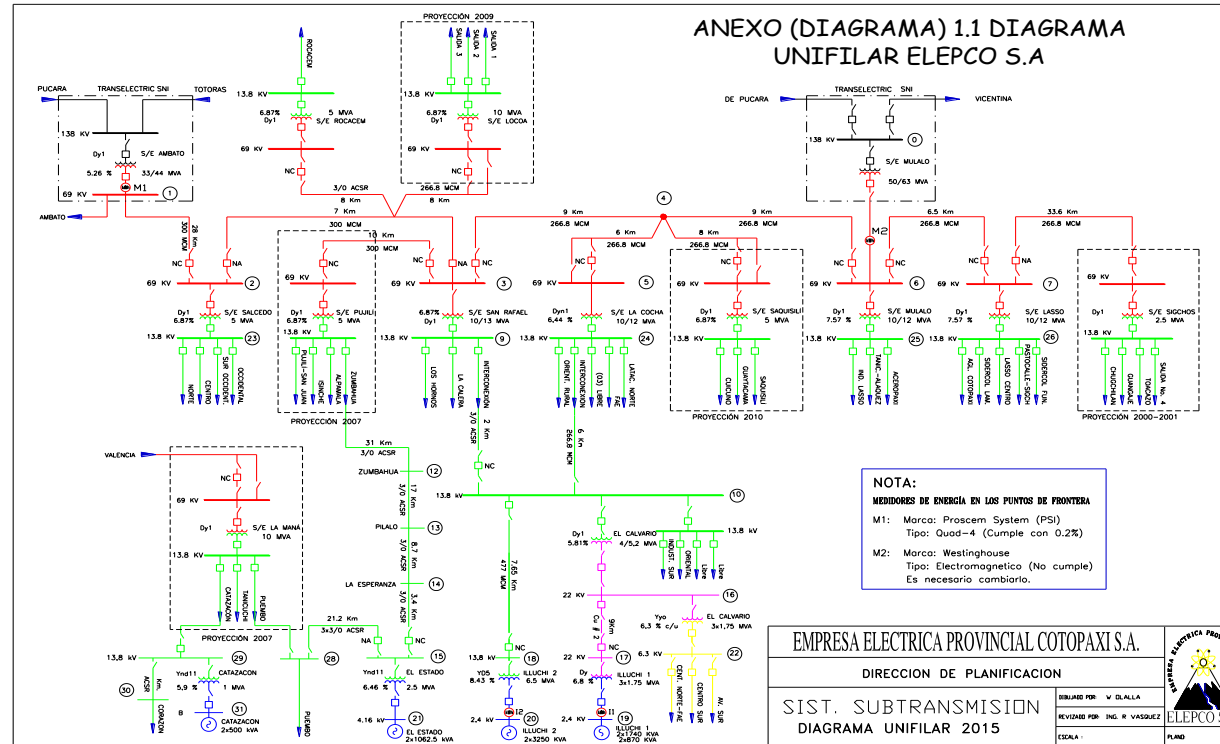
ANEXO (DIAGRAMA) 1.1 DIAGRAMA UNIFILAR ELEPCO S.A

PROYECCIÓN 2009

SALIDA 3 SALIDA 2 SALIDA 1

ROCACEM

13.8 KV
6.87% Dy1 5 MVA S/E ROCACEM
69 KV
NC

13.8 KV
6.87% Dy1 10 MVA S/E LOCOA
69 KV
NC

PUCARA TRANSELECTRIC SNI TOTORAS
138 KV
Dy1 S/E AMBATO
5.26 % 33/44 MVA
M1 1
69 KV
AMBATO

3/0 ACSR 8 Km
266.8 MCM 8 Km
7 Km

DE PUCARA TRANSELECTRIC SNI VICENTINA
138 KV 0
S/E MULALO
50/63 MVA
M2

4
9 Km 266.8 MCM
6 Km 266.8 MCM
8 Km 266.8 MCM
9 Km 266.8 MCM
6.5 Km 266.8 MCM
33.6 Km 266.8 MCM

28 Km 300 MCM
300 MCM 10 Km 300 MCM

NC NA 2 69 KV
Dy1 6.87% S/E SALCEDO 5 MVA
13.8 KV 23
NORTE CENTRO SUR OCCIDENT. OCCIDENTAL

69 KV
Dy1 6.87% S/E PUJILI 5 MVA
13.8 KV
PUJILI-SAN JUAN ISINCHE ALPAMALA ZUMBAHUA
PROYECCIÓN 2007

NC NA NC 3 69 KV
6.87% Dy1 S/E SAN RAFAEL 10/13 MVA
13.8 KV 9
LOS HORNOS LA CALERA INTERCONEXIÓN
3/0 ACSR 2 Km

NC 5 69 KV
Dyn1 6,44 % S/E LA COCHA 10/12 MVA
13.8 KV 24
ORIENT. RURAL INTERCONEXION (03) LIBRE FAE LATAC. NORTE

Dy1 6.87% S/E SAQUISILI 5 MVA
13.8 KV
CUICUNO GUAYTACAMA SAQUISILI
PROYECCIÓN 2010

NC 6 69 KV
Dy1 7.57 % S/E MULALO 10/12 MVA
13.8 KV 25
IND. LASSO TANIC.-ALAQUEZ AEROPUERTO

69 KV 7
Dy1 7.57 % S/E LASSO 10/12 MVA
13.8 KV 26
AGL. COTOPAXI SIDERCOL LAM. LASSO CENTRO PASTOCALLE-SIGCH SIDERCOL FUN.

69 KV
Dy1 S/E SIGCHOS 2.5 MVA
13.8 KV
CHUGCHILAN GUANGAJE TOACAZO SALIDA No. 4
PROYECCIÓN 2000-2001

VALENCIA
NC
69 KV
Dy1 S/E LA MANÁ 10 MVA
13.8 KV
CATAZACON TANICUCHI PUCAYACU
PROYECCIÓN 2007

31 Km 3/0 ACSR
ZUMBAHUA 12
17 Km 3/0 ACSR
PILALO 13
8.7 Km 3/0 ACSR
LA ESPERANZA 14
3.4 Km 3/0 ACSR
21.2 Km 3x3/0 ACSR
NA NC 15

6 Km 266.8 MCM
NC
13.8 kV 10

7.65 Km 477 MCM

Dy1 5.81% EL CALVARIO 4/5,2 MVA
13.8 kV
INDUST. SUR ORIENTAL Libre Libre

22 kV 16
9Km Cu # 2
22 kV NC 17
Dy 6.8 % ILLUCHI 1 3x1.75 MVA

Yyo 6,3 % c/u EL CALVARIO 3x1.75 MVA
6.3 kV 22
CENT. NORTE-FAE CENTRO SUR AV. SUR

13.8 kV NC 18
YD5 8.43 % ILLUCHI 2 6.5 MVA
2.4 kV I2 20 ILLUCHI 2 2x3250 KVA

2,4 kV I1 19 ILLUCHI 1 2x1740 KVA 2x870 KVA

13.8 KV 29
Ynd11 5.9 % CATAZACON 1 MVA
30 ACSR Km CORAZON 8
31 CATAZACON 2x500 kVA
28 PUCAYO

Ynd11 6.46 % EL ESTADO 2.5 MVA
4.16 kV 21 EL ESTADO 2x1062.5 kVA

NOTA:
MEDIDORES DE ENERGÍA EN LOS PUNTOS DE FRONTERA
M1: Marca: Proscem System (PSI)
Tipo: Quad-4 (Cumple con 0.2%)
M2: Marca: Westinghouse
Tipo: Electromagnetico (No cumple)
Es necesario cambiarlo.

EMPRESA ELECTRICA PROVINCIAL COTOPAXI S.A.
DIRECCION DE PLANIFICACION
SIST. SUBTRANSMISION
DIAGRAMA UNIFILAR 2015
DIBUJADO POR: W. OLALLA
REVIZADO POR: ING. R VASQUEZ
ESCALA :
PLANO
ELEPCO S.A.